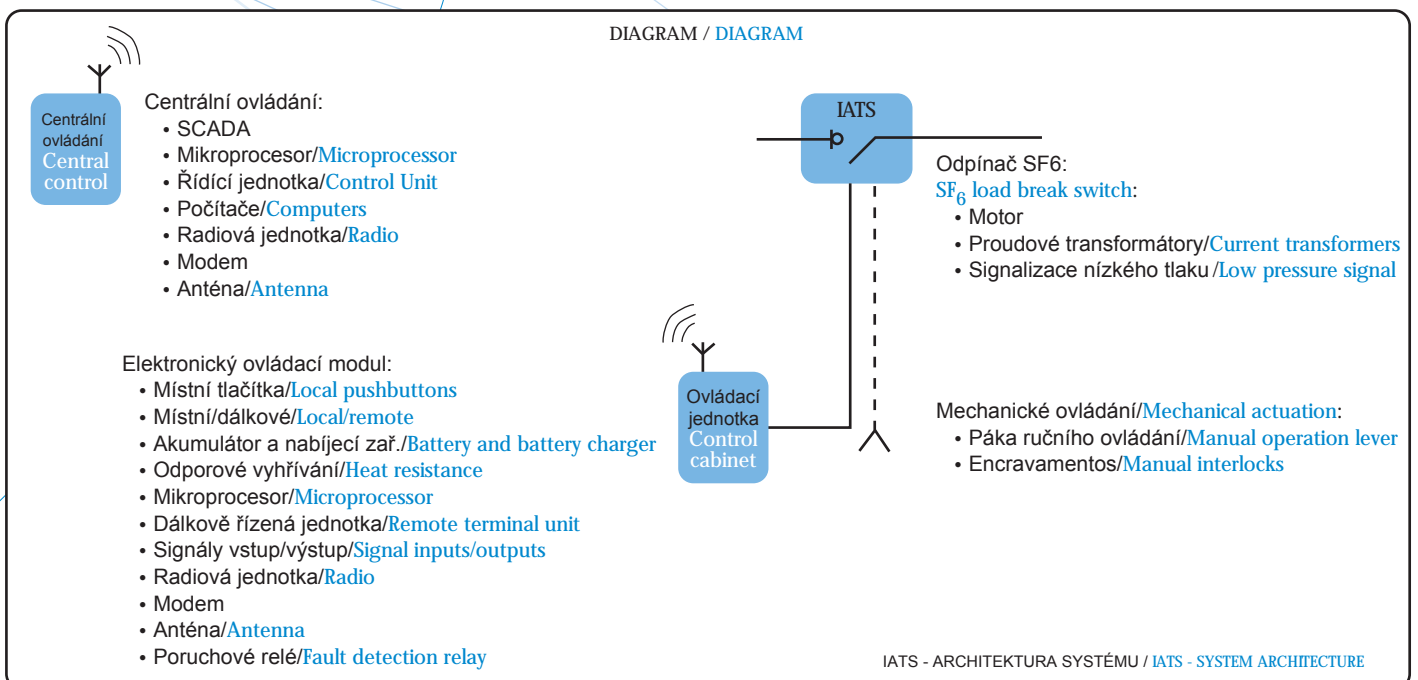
DIAGRAM / DIAGRAM

Centrální ovládání Central control

Centrální ovládání:
• SCADA
• Mikroprocesor/Microprocessor
• Řídící jednotka/Control Unit
• Počítače/Computers
• Radiová jednotka/Radio
• Modem
• Anténa/Antenna

IATS

Odpínač SF6:
$SF_6$ load break switch:
• Motor
• Proudové transformátory/Current transformers
• Signalizace nízkého tlaku /Low pressure signal

Elektronický ovládací modul:
• Místní tlačítka/Local pushbuttons
• Místní/dálkové/Local/remote
• Akumulátor a nabíjecí zař./Battery and battery charger
• Odporové vyhřívání/Heat resistance
• Mikroprocesor/Microprocessor
• Dálkově řízená jednotka/Remote terminal unit
• Signály vstup/výstup/Signal inputs/outputs
• Radiová jednotka/Radio
• Modem
• Anténa/Antenna
• Poruchové relé/Fault detection relay

Ovládací jednotka Control cabinet

Mechanické ovládání/Mechanical actuation:
• Páka ručního ovládání/Manual operation lever
• Encravamentos/Manual interlocks

IATS - ARCHITEKTURA SYSTÉMU / IATS - SYSTEM ARCHITECTURE